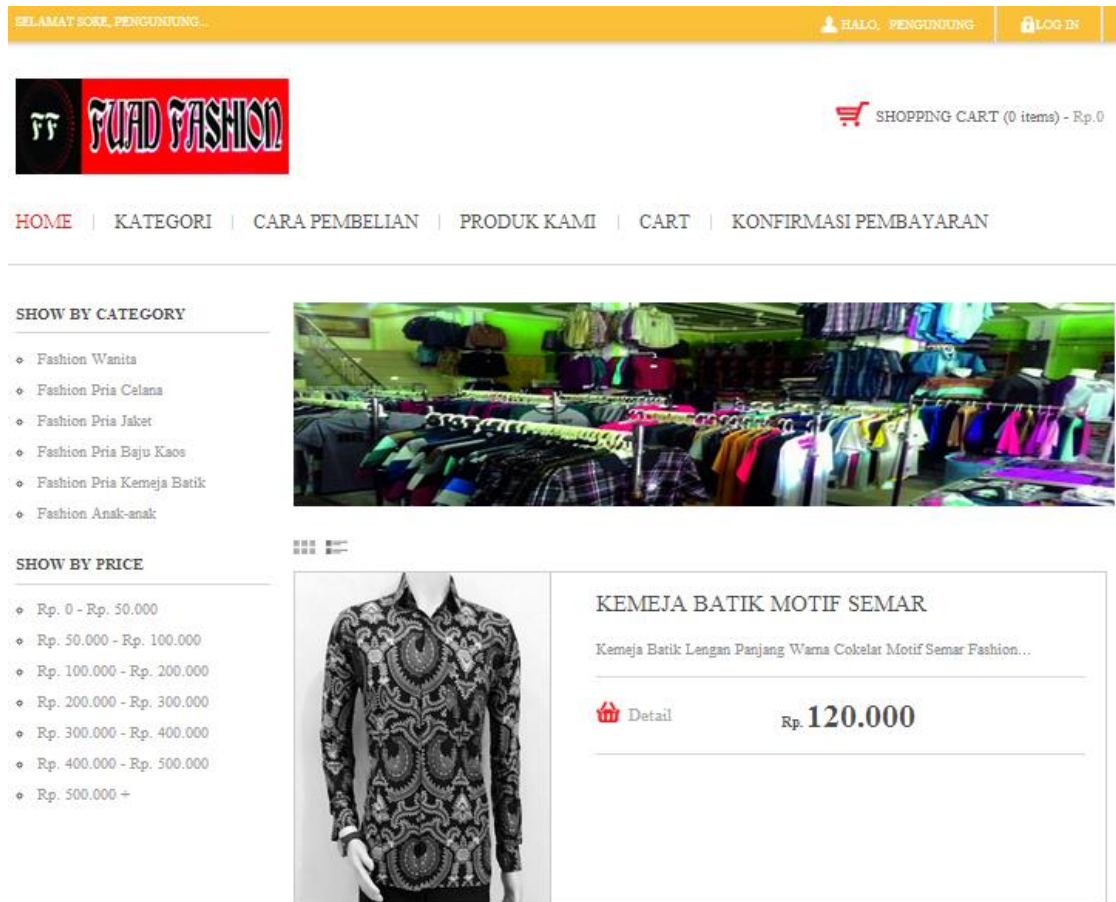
SELAMAT SORE, PENGUNJUNG...

HALO, PENGUNJUNG

LOG IN

FF FUAD FASHION

SHOPPING CART (0 items) - Rp.0

HOME | KATEGORI | CARA PEMBELIAN | PRODUK KAMI | CART | KONFIRMASI PEMBAYARAN

SHOW BY CATEGORY

- Fashion Wanita
- Fashion Pria Celana
- Fashion Pria Jaket
- Fashion Pria Baju Kaos
- Fashion Pria Kemeja Batik
- Fashion Anak-anak

SHOW BY PRICE

- Rp. 0 - Rp. 50.000
- Rp. 50.000 - Rp. 100.000
- Rp. 100.000 - Rp. 200.000
- Rp. 200.000 - Rp. 300.000
- Rp. 300.000 - Rp. 400.000
- Rp. 400.000 - Rp. 500.000
- Rp. 500.000 +

KEMEJA BATIK MOTIF SEMAR

Kemeja Batik Lengan Panjang Warna Cokelat Motif Semar Fashion...

Detail

Rp. 120.000